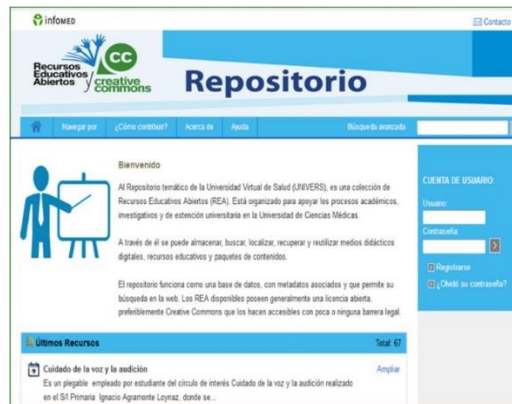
infomed

Contacto

Recursos Educativos Abiertos y creative commons

cc

Repositorio

Navegar por ¿Cómo contribuir? Acerca de Ayuda Búsqueda avanzada

Bienvenido

Al Repositorio temático de la Universidad Virtual de Salud (UNIVERS), es una colección de Recursos Educativos Abiertos (REA). Está organizado para apoyar los procesos académicos, investigativos y de extensión universitaria en la Universidad de Ciencias Médicas.

A través de él se puede almacenar, buscar, localizar, recuperar y reutilizar medios didácticos digitales, recursos educativos y paquetes de contenidos.

El repositorio funciona como una base de datos, con metadatos asociados y que permite su búsqueda en la web. Los REA disponibles poseen generalmente una licencia abierta, preferiblemente Creative Commons que los hacen accesibles con poca o ninguna barrera legal.

CUENTA DE USUARIO:

Usuario:

Contraseña:

Registrarse

¿Olvidó su contraseña?

Últimos Recursos

Total: 67

Cuidado de la voz y la audición

Ampliar

Es un plegable empleado por estudiante del círculo de interés Cuidado de la voz y la audición realizado en el S/I Primaria Ignacio Agramonte Loynaz, donde se...